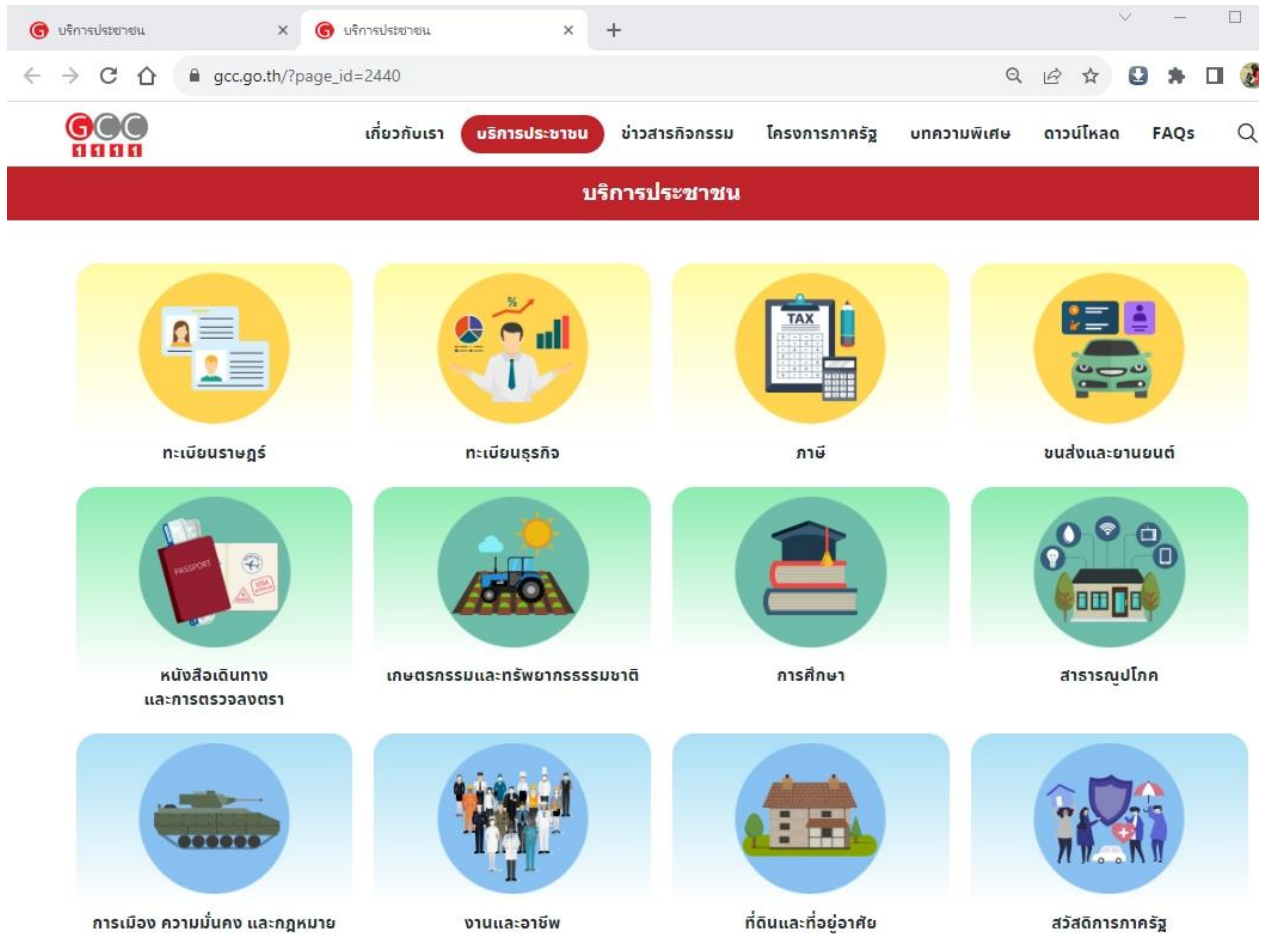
บริการประชาชน
บริการประชาชน
gcc.go.th/?page_id=2440

GCC 1111

เกี่ยวกับเรา
บริการประชาชน
ข่าวสารกิจกรรม
โครงการภาครัฐ
บทความพิเศษ
ดาวน์โหลด
FAQs

บริการประชาชน

TAX

ทะเบียนราษฎร์
ทะเบียนธุรกิจ
ภาษี
ขนส่งและยานยนต์

PASSPORT
VISA

หนังสือเดินทาง และการตรวจลงตรา
เกษตรกรรมและทรัพยากรธรรมชาติ
การศึกษา
สาธารณูปโภค

การเมือง ความมั่นคง และกฎหมาย
งานและอาชีพ
ที่ดินและที่อยู่อาศัย
สวัสดิการภาครัฐ